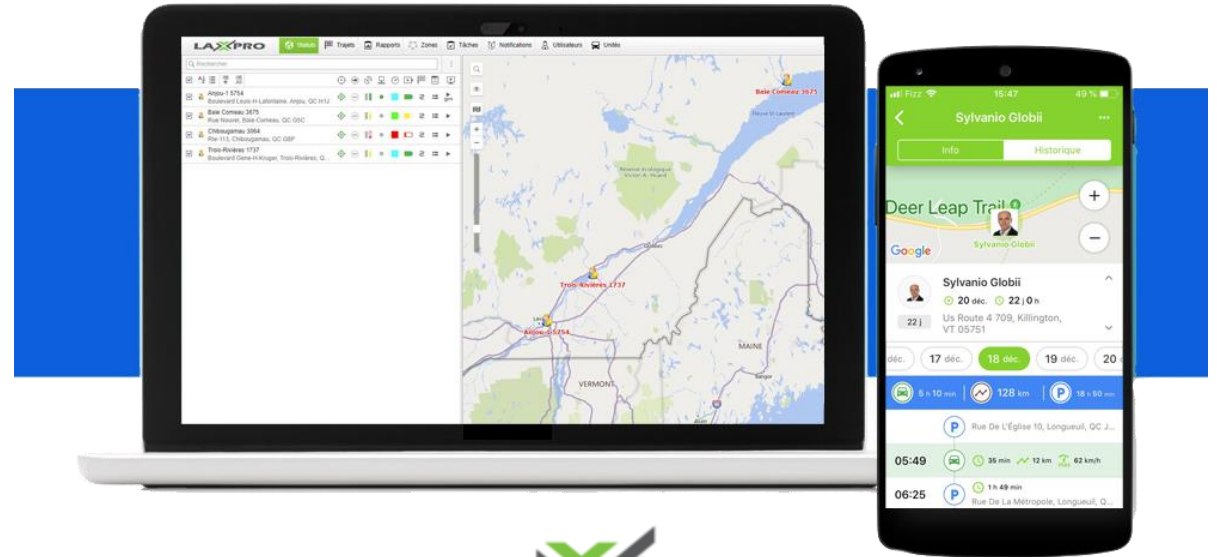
LAXPRO Statuts Trajets Rapports Zones Tâches Notifications Utilisateurs Unités

Rechercher

Anjou-1 5754
Boulevard Louis-H-Lafontaine, Anjou, QC H1J

Baie Comeau 3675
Rue Nouvel, Baie-Comeau, QC G5C

Chibougamau 3564
Rte-113, Chibougamau, QC G8P

Trois-Rivières 1737
Boulevard Gene-H-Kruger, Trois-Rivières, Q...

Baie-Comeau 3675

Trois-Rivières 1737

Anjou-1 5754

MAINE

VERMONT

Fizz 15:47 49 %

Sylvanio Globii

Info Historique

Deer Leap Trail

Sylvanio Globii

Google

Sylvanio Globii

20 déc. 22 j 0 h

22 j Us Route 4 709, Killington, VT 05751

déc. 17 déc. 18 déc. 19 déc. 20

5 h 10 min 128 km 18 h 50 min

Rue De L'Église 10, Longueuil, QC J...

05:49 35 min 12 km 62 km/h

06:25 1 h 49 min Rue De La Métropole, Longueuil, Q...